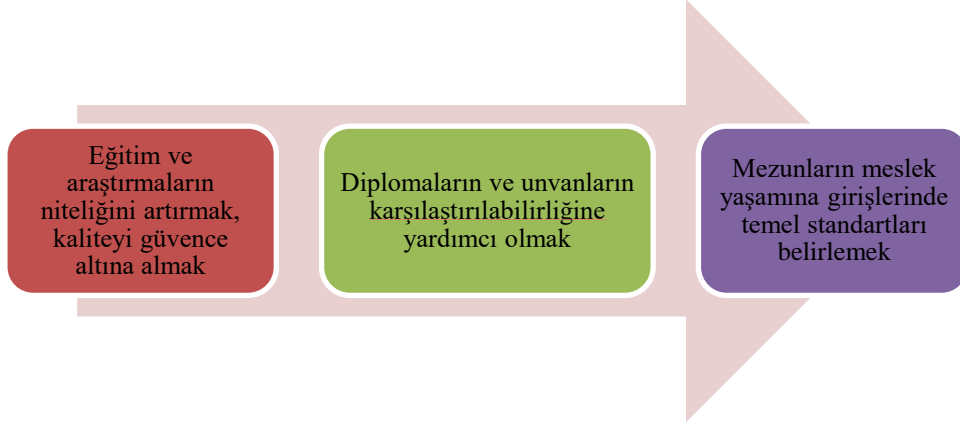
Eğitim ve araştırmaların niteliğini artırmak, kaliteyi güvence altına almak

Diplomaların ve unvanların karşılaştırılabilirliğine yardımcı olmak

Mezunların meslek yaşamına girişlerinde temel standartları belirlemek